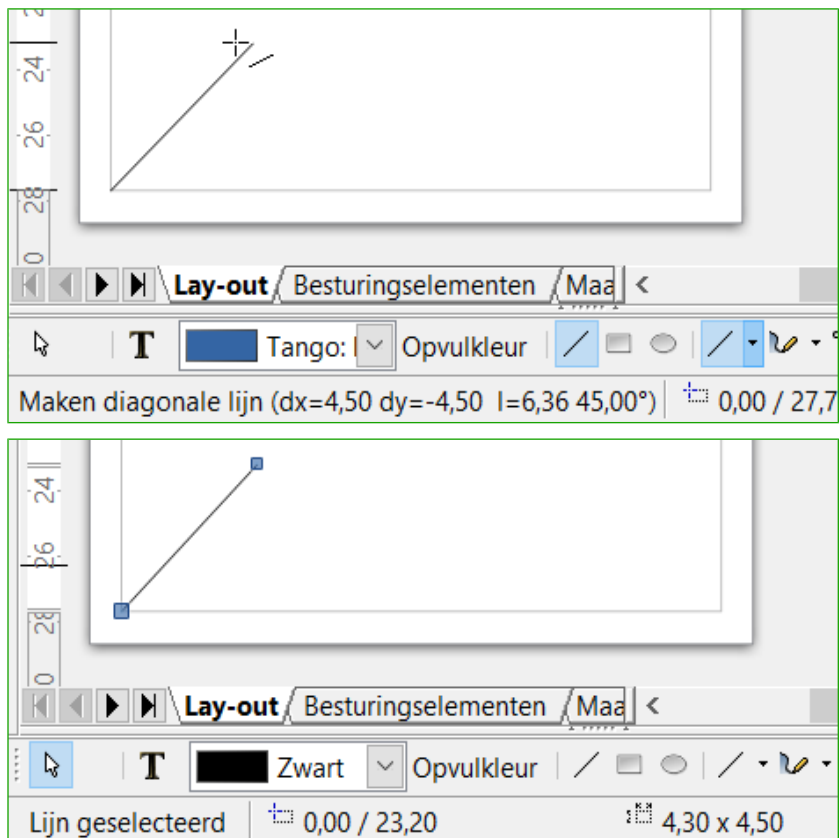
24
26
28
0
Lay-out
Besturingselementen
Maa
T
Tango: I
Opvulkleur
Maken diagonale lijn (dx=4,50 dy=-4,50 l=6,36 45,00°)
0,00 / 27,7

24
26
28
Lay-out
Besturingselementen
Maa
T
Zwart
Opvulkleur
Lijn geselecteerd
0,00 / 23,20
4,30 x 4,50